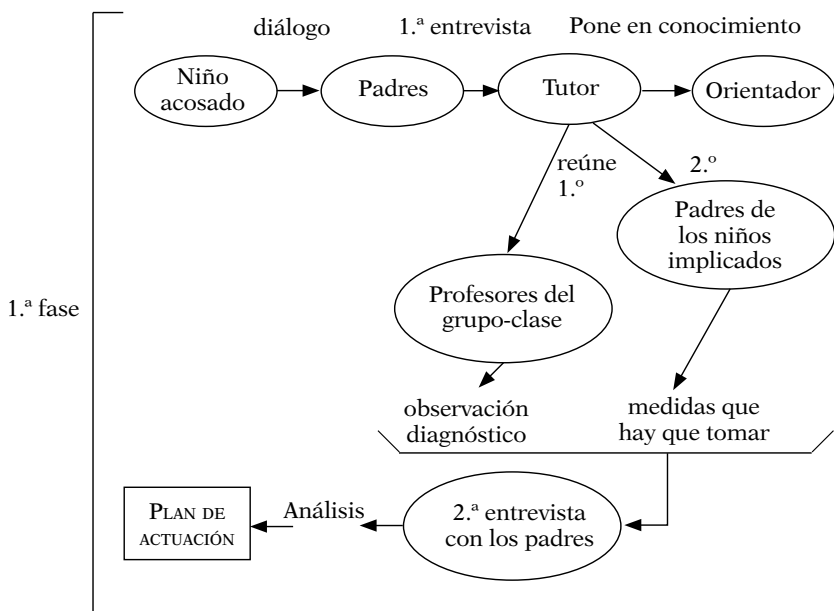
1.ª fase

diálogo

1.ª entrevista

Pone en conocimiento

Niño acosado

Padres

Tutor

Orientador

reúne 1.º

2.º

Padres de los niños implicados

Profesores del grupo-clase

observación diagnóstico

medidas que hay que tomar

Plan de actuación

Análisis

2.ª entrevista con los padres